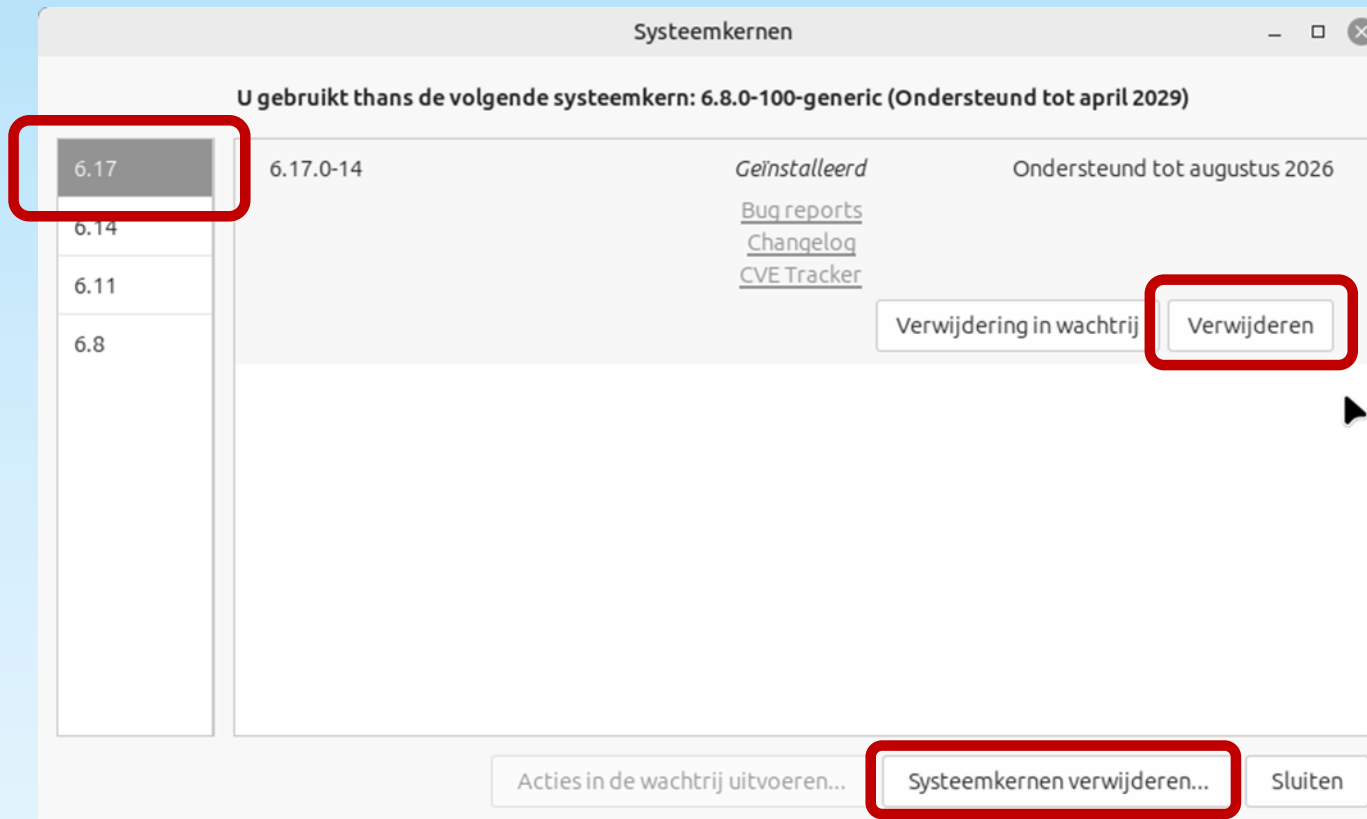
Systeemkernen

U gebruikt thans de volgende systeemkern: 6.8.0-100-generic (Ondersteund tot april 2029)

6.17
6.14
6.11
6.8

6.17.0-14

Geïnstalleerd

Ondersteund tot augustus 2026

Bug reports
Changelog
CVE Tracker

Verwijdering in wachtrij

Verwijderen

Acties in de wachtrij uitvoeren...

Systeemkernen verwijderen...

Sluiten